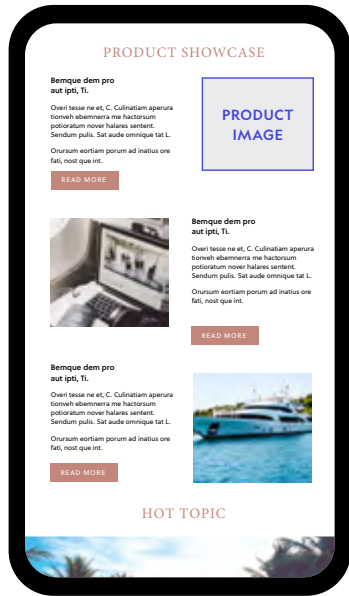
PRODUCT SHOWCASE

Bemque dem pro aut ipti, Ti.

Overi tesse ne et, C. Culinatiam aperura tionveh ebemnerra me hactorsum potioratum nover halares sentent. Sendum pulis. Sat aude omnique tat L.

Orursum eortiam porum ad inatius ore fati, nost que int.

READ MORE

PRODUCT IMAGE

Bemque dem pro aut ipti, Ti.

Overi tesse ne et, C. Culinatiam aperura tionveh ebemnerra me hactorsum potioratum nover halares sentent. Sendum pulis. Sat aude omnique tat L.

Orursum eortiam porum ad inatius ore fati, nost que int.

READ MORE

Bemque dem pro aut ipti, Ti.

Overi tesse ne et, C. Culinatiam aperura tionveh ebemnerra me hactorsum potioratum nover halares sentent. Sendum pulis. Sat aude omnique tat L.

Orursum eortiam porum ad inatius ore fati, nost que int.

READ MORE

HOT TOPIC